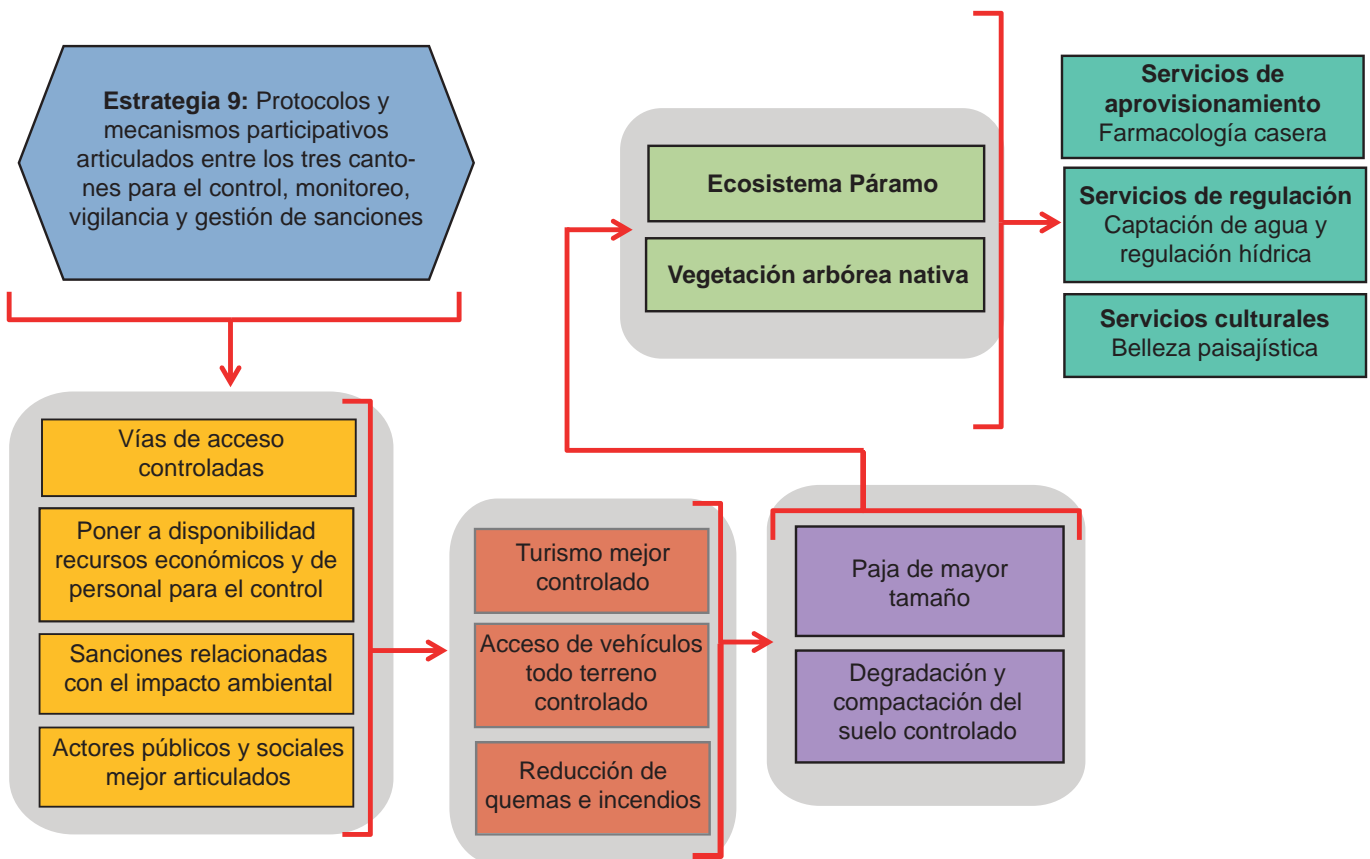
**Estrategia 9:** Protocolos y mecanismos participativos articulados entre los tres cantones para el control, monitoreo, vigilancia y gestión de sanciones

Vías de acceso controladas

Poner a disponibilidad recursos económicos y de personal para el control

Sanciones relacionadas con el impacto ambiental

Actores públicos y sociales mejor articulados

Turismo mejor controlado

Acceso de vehículos todo terreno controlado

Reducción de quemas e incendios

Paja de mayor tamaño

Degradación y compactación del suelo controlado

Ecosistema Páramo

Vegetación arbórea nativa

**Servicios de aprovisionamiento**
Farmacología casera

**Servicios de regulación**
Captación de agua y regulación hídrica

**Servicios culturales**
Belleza paisajística